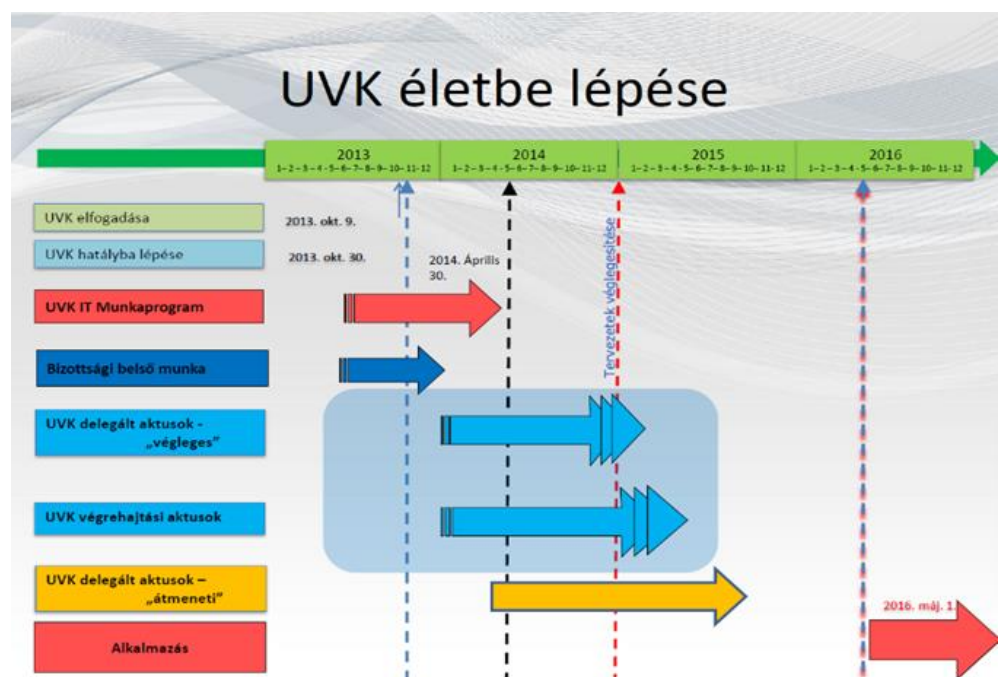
UVK életbe lépése

2013
1-2-3-4-5-6-7-8-9-10-11-12

2014
1-2-3-4-5-6-7-8-9-10-11-12

2015
1-2-3-4-5-6-7-8-9-10-11-12

2016
1-2-3-4-5-6-7-8-9-10-11-12

UVK elfogadása

2013. okt. 9.

UVK hatályba lépése

2013. okt. 30.

2014. Április 30.

Tervezetek véglegesítése

UVK IT Munkaprogram

Bizottsági belső munka

UVK delegált aktusok - „végleges"

UVK végrehajtási aktusok

UVK delegált aktusok – „átmeneti"

2016. máj. 1.

Alkalmazás